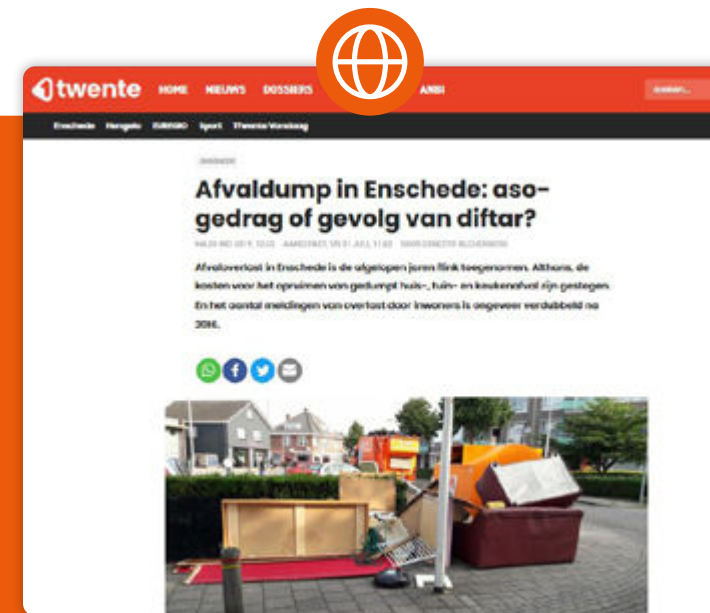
1twente HOME NIEUWS DOSSIERS ANBI Zoeken...

Enschede Hengelo EUREGIO Sport Twente Verslag

ENSCHEDE

Afvaldump in Enschede: asogedrag of gevolg van diftar?

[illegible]

Afvaloverlast in Enschede is de afgelopen jaren flink toegenomen. Althans, de kosten voor het opruimen van gedumpt huis-, tuin- en keukenafval zijn gestegen. En het aantal meldingen van overlast door inwoners is ongeveer verdubbeld na 2016.